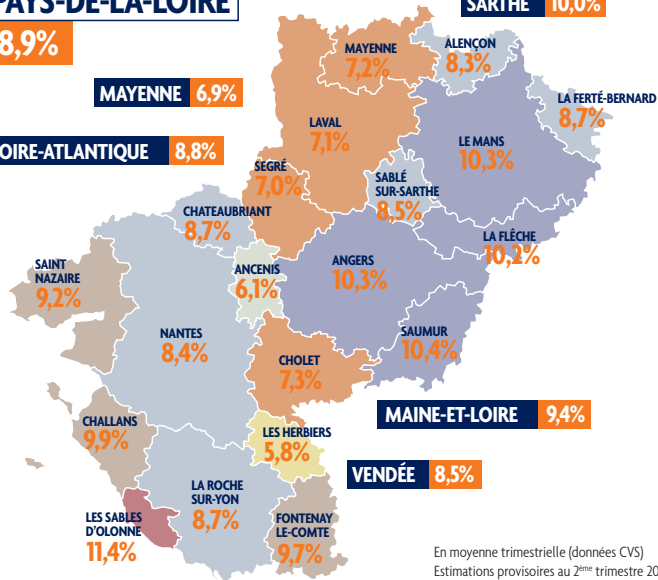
AYS-DE-LA-LOIRE
8,9%

SARTHE 10,0%

MAYENNE 6,9%

OIRE-ATLANTIQUE 8,8%

MAYENNE
7,2%

ALENÇON
8,3%

LA FERTÉ-BERNARD
8,7%

LAVAL
7,1%

LE MANS
10,3%

SEGRÉ
7,0%

SABLÉ SUR-SARTHE
8,5%

CHATEAUBRIANT
8,7%

LA FLÈCHE
10,2%

ANCENIS
6,1%

ANGERS
10,3%

SAINT NAZAIRE
9,2%

NANTES
8,4%

SAUMUR
10,4%

CHOLET
7,3%

MAINE-ET-LOIRE 9,4%

CHALLANS
9,9%

LES HERBIERS
5,8%

VENDÉE 8,5%

LA ROCHE SUR-YON
8,7%

LES SABLES D'OLONNE
11,4%

FONTENAY LE-COMTE
9,7%

En moyenne trimestrielle (données CVS)
Estimations provisoires au 2ème trimestre 20